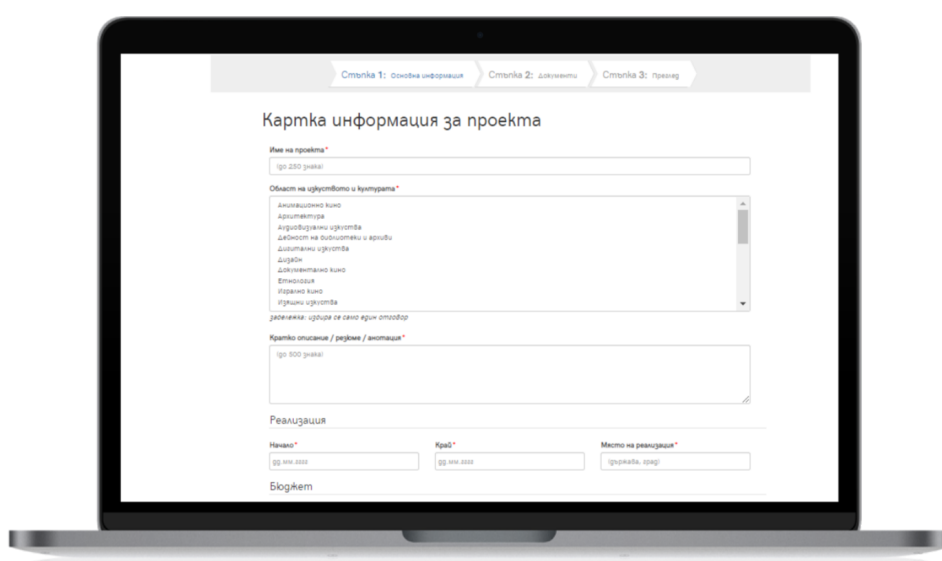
Стъпка 1: Основна информация | Стъпка 2: Документи | Стъпка 3: Преглед

Картка информация за проекта

Име на проекта*

(до 250 знака)

Област на изкуството и културата*

Анимационно кино
Архитектура
Аудиовизуални изкуства
Дейност на библиотеки и архиви
Дигитални изкуства
Дизайн
Документално кино
Етнология
Игрално кино
Изящни изкуства

забележка: избира се само един отговор

Кратко описание / резюме / анотация*

(до 500 знака)

Реализация

Начало*

гг.мм.гггг

Край*

гг.мм.гггг

Място на реализация*

(държава, град)

Бюджет